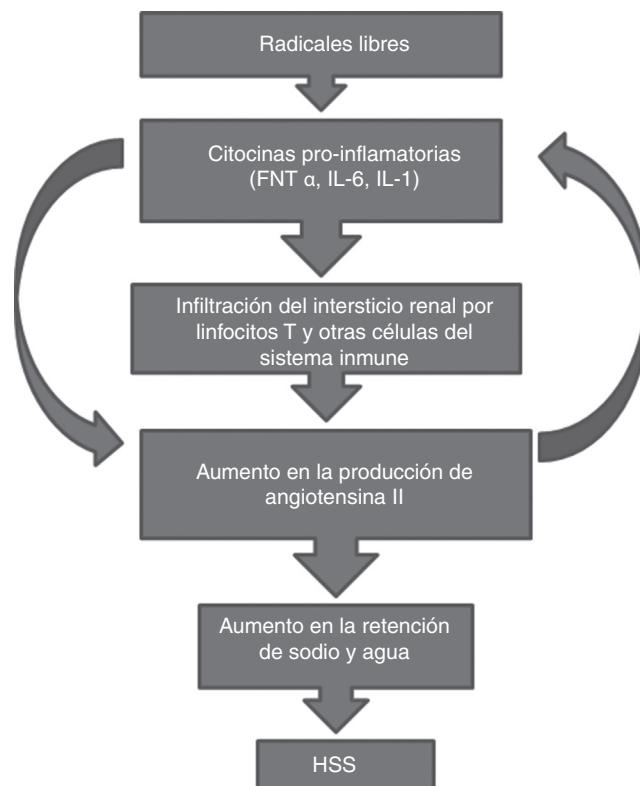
Radicales libres

Citocinas pro-inflamatorias (FNT α, IL-6, IL-1)

Infiltración del intersticio renal por linfocitos T y otras células del sistema inmune

Aumento en la producción de angiotensina II

Aumento en la retención de sodio y agua

HSS